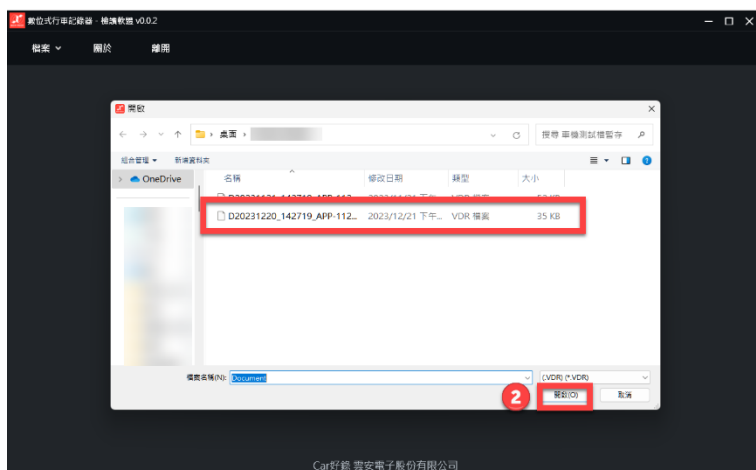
數位式行車記錄器 - 檢護軟體 v0.0.2

檔案 ⌄ 關於 離開

開啟

← → ⌄ ↑ 桌面 › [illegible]

搜尋 車機測試檔暫存

組合管理 ▾ 新增資料夾

OneDrive

名稱 修改日期 類型 大小

D20231121_142719_APP-112... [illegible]

D20231220_142719_APP-112... 2023/12/21 下午... VDR 檔案 35 KB

檔案名稱(N): Document

(.VDR) (*.VDR)

2

開啟(O) 取消

Car好鏡 雲安電子股份有限公司